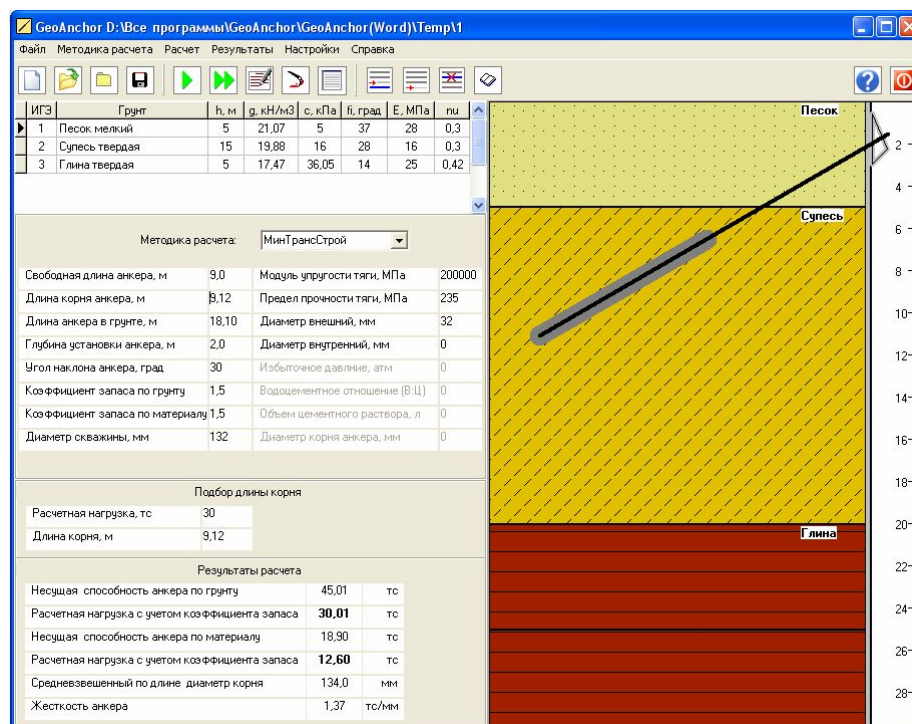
GeoAnchor D:\Все программы\GeoAnchor\GeoAnchor(Word)\Temp\1

Файл Методика расчета Расчет Результаты Настройки Справка

| ИГЭ | Грунт | h, м | g, кН/м3 | c, кПа | fi, град | E, МПа | nu |
|---|---|---|---|---|---|---|---|
| 1 | Песок мелкий | 5 | 21,07 | 5 | 37 | 28 | 0,3 |
| 2 | Супесь твердая | 15 | 19,88 | 16 | 28 | 16 | 0,3 |
| 3 | Глина твердая | 5 | 17,47 | 36,05 | 14 | 25 | 0,42 |

Методика расчета: МинТрансСтрой

| | | | |
|---|---|---|---|
| Свободная длина анкера, м | 9,0 | Модуль упругости тяги, МПа | 200000 |
| Длина корня анкера, м | 9,12 | Предел прочности тяги, МПа | 235 |
| Длина анкера в грунте, м | 18,10 | Диаметр внешний, мм | 32 |
| Глубина установки анкера, м | 2,0 | Диаметр внутренний, мм | 0 |
| Угол наклона анкера, град | 30 | Избыточное давление, атм | 0 |
| Коэффициент запаса по грунту | 1,5 | Водоцементное отношение (В:Ц) | 0 |
| Коэффициент запаса по материалу | 1,5 | Объем цементного раствора, л | 0 |
| Диаметр скважины, мм | 132 | Диаметр корня анкера, мм | 0 |

Подбор длины корня

| | |
|---|---|
| Расчетная нагрузка, тс | 30 |
| Длина корня, м | 9,12 |

Результаты расчета

| | | |
|---|---|---|
| Несущая способность анкера по грунту | 45,01 | тс |
| Расчетная нагрузка с учетом коэффициента запаса | **30,01** | тс |
| Несущая способность анкера по материалу | 18,90 | тс |
| Расчетная нагрузка с учетом коэффициента запаса | **12,60** | тс |
| Средневзвешенный по длине диаметр корня | 134,0 | мм |
| Жесткость анкера | 1,37 | тс/мм |

Песок
Супесь
Глина

2
4
6
8
10
12
14
16
18
20
22
24
26
28